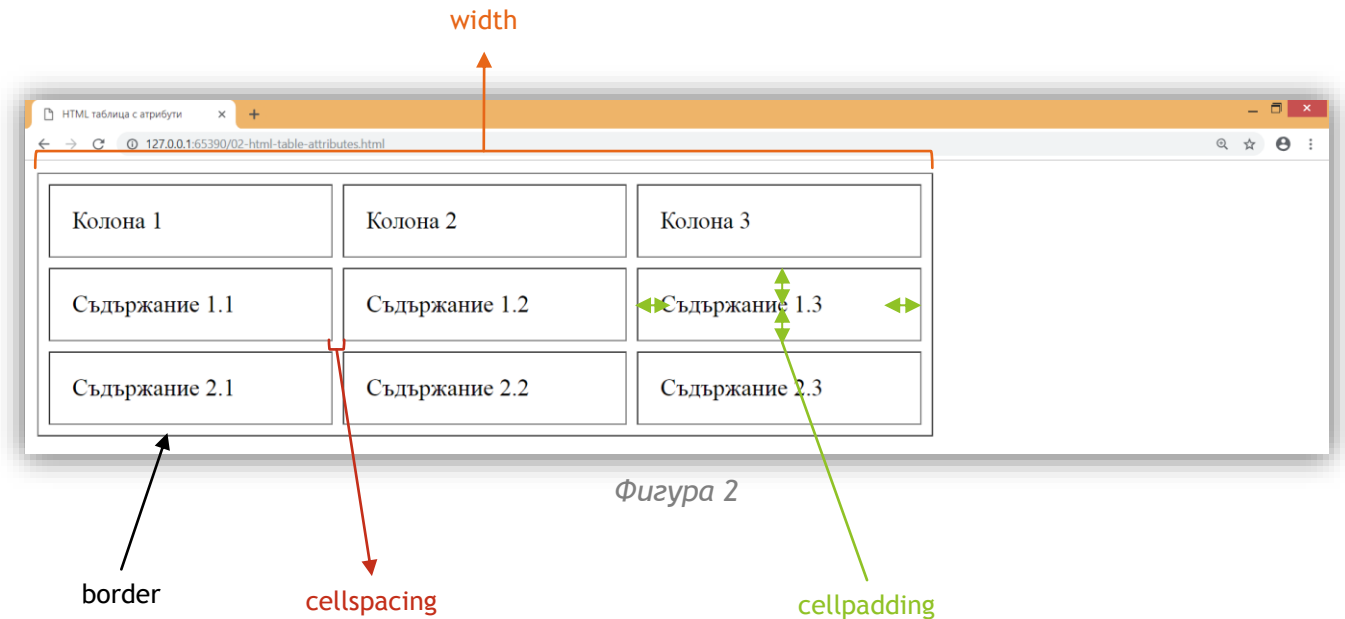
width

HTML таблица с атрибути

127.0.0.1:65390/02-html-table-attributes.html

| Колона 1 | Колона 2 | Колона 3 |
|---|---|---|
| Съдържание 1.1 | Съдържание 1.2 | Съдържание 1.3 |
| Съдържание 2.1 | Съдържание 2.2 | Съдържание 2.3 |

Фигура 2

border

cellspacing

cellpadding